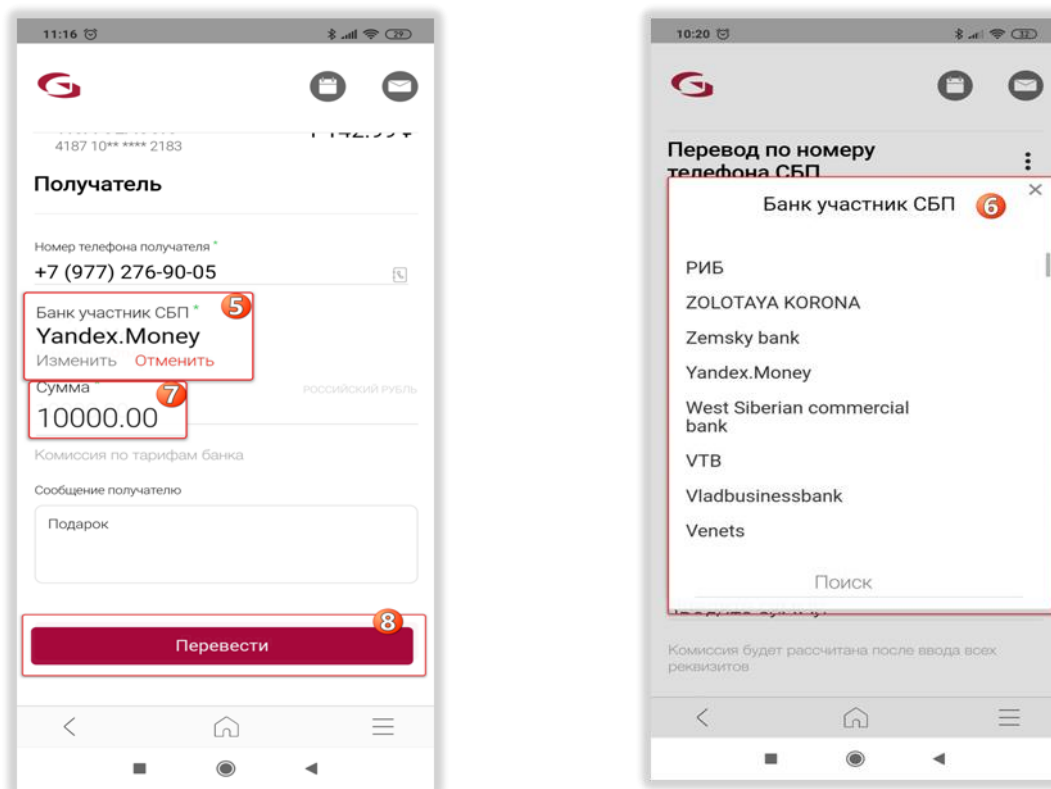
11:16

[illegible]
4187 10** **** 2183
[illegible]

Получатель

Номер телефона получателя *
+7 (977) 276-90-05

Банк участник СБП *
5
Yandex.Money
Изменить Отменить

Сумма *
7
РОССИЙСКИЙ РУБЛЬ
10000.00

Комиссия по тарифам банка

Сообщение получателю

Подарок

8
Перевести

10:20

Перевод по номеру телефона СБП

Банк участник СБП
6

РИБ
ZOLOTAYA KORONA
Zemsky bank
Yandex.Money
West Siberian commercial bank
VTB
Vladbusinessbank
Venets

Поиск

Комиссия будет рассчитана после ввода всех реквизитов